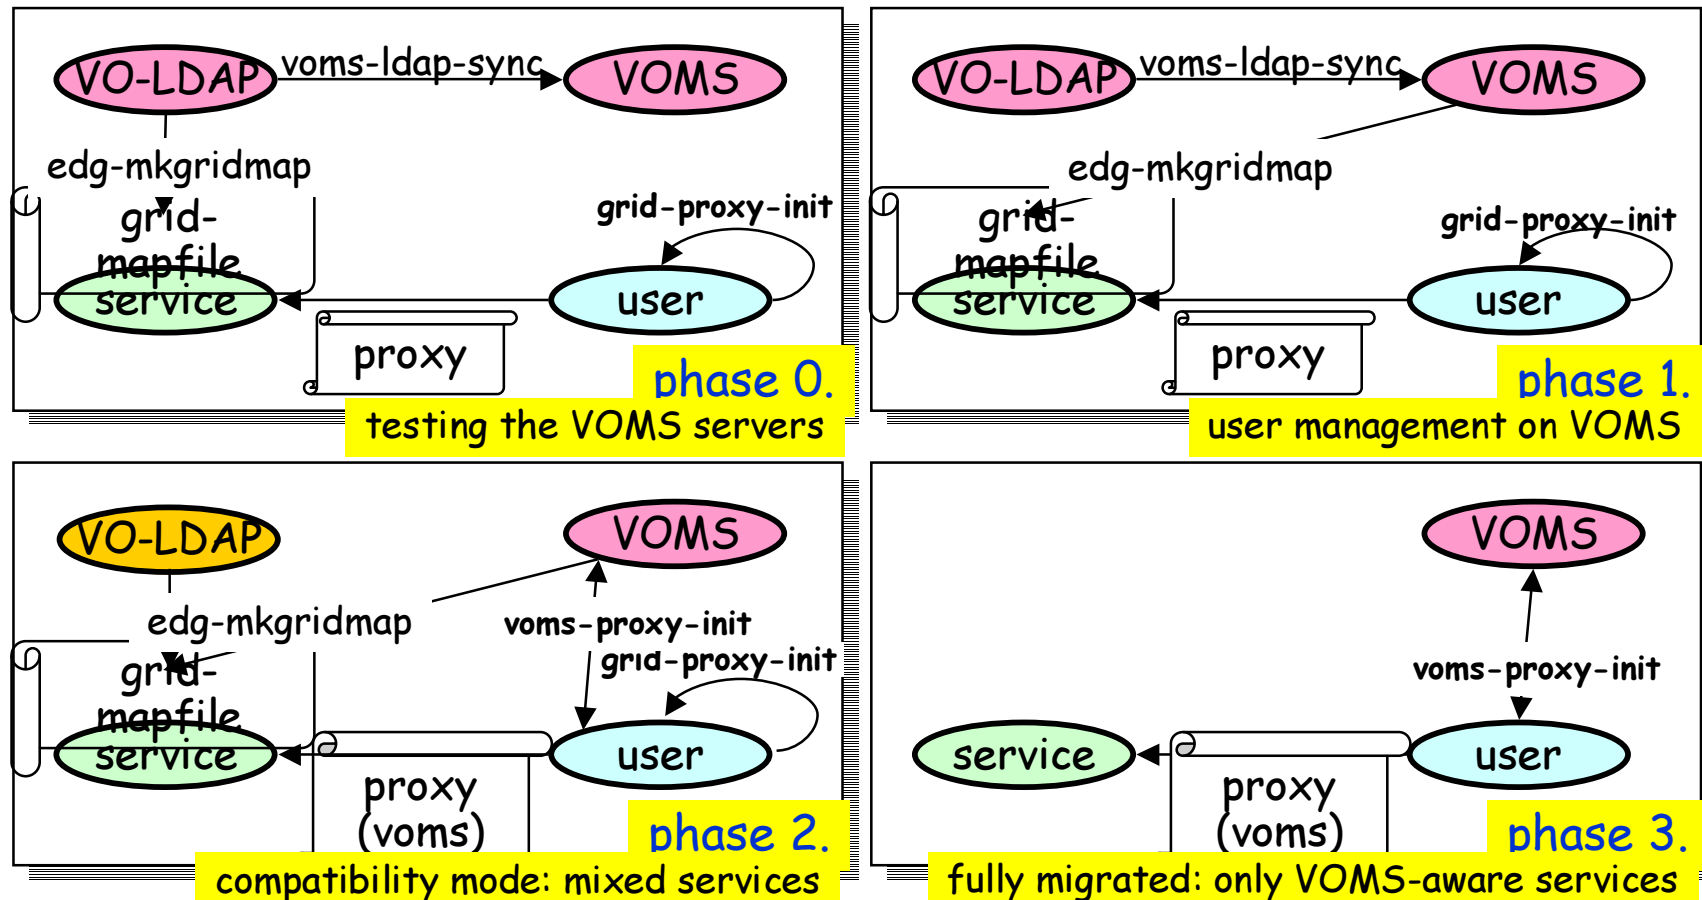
VO-LDAP
voms-ldap-sync
VOMS
edg-mkgridmap
grid-mapfile
grid-proxy-init
service
user
proxy
phase 0.
testing the VOMS servers

VO-LDAP
voms-ldap-sync
VOMS
edg-mkgridmap
grid-mapfile
grid-proxy-init
service
user
proxy
phase 1.
user management on VOMS

VO-LDAP
VOMS
edg-mkgridmap
voms-proxy-init
grid-proxy-init
grid-mapfile
service
user
proxy (voms)
phase 2.
compatibility mode: mixed services

VOMS
voms-proxy-init
service
user
proxy (voms)
phase 3.
fully migrated: only VOMS-aware services